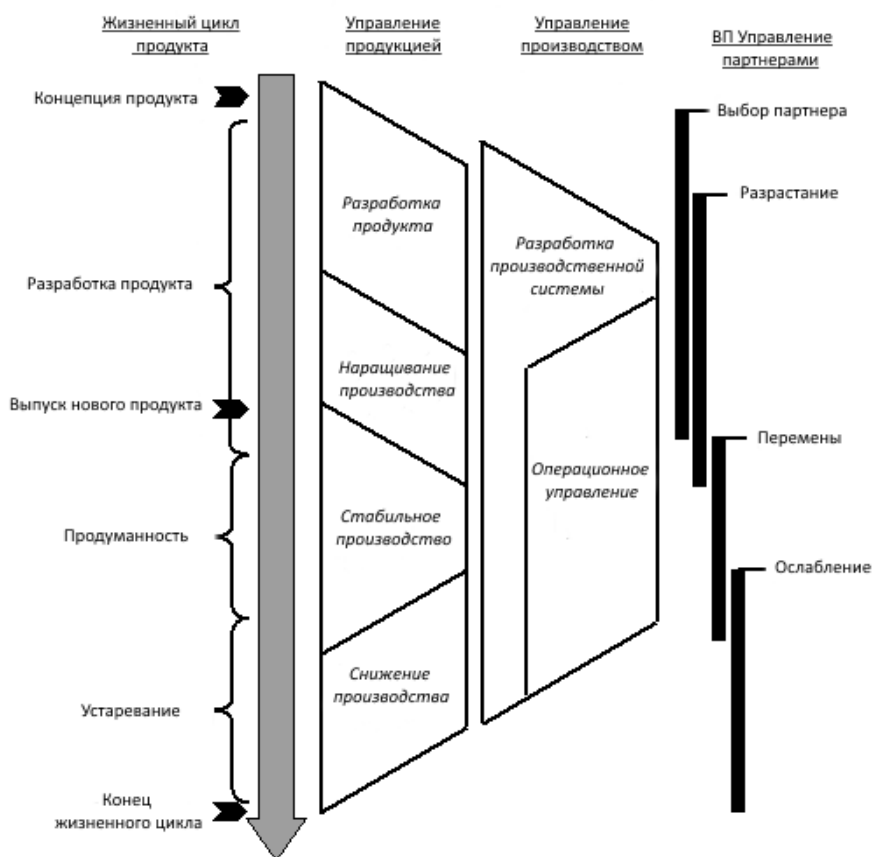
Жизненный цикл продукта

Управление продукцией

Управление производством

ВП Управление партнерами

Концепция продукта

Разработка продукта

Выпуск нового продукта

Продуманность

Устаревание

Конец жизненного цикла

Разработка продукта

Наращивание производства

Стабильное производство

Снижение производства

Разработка производственной системы

Операционное управление

Выбор партнера

Разрастание

Перемены

Ослабление